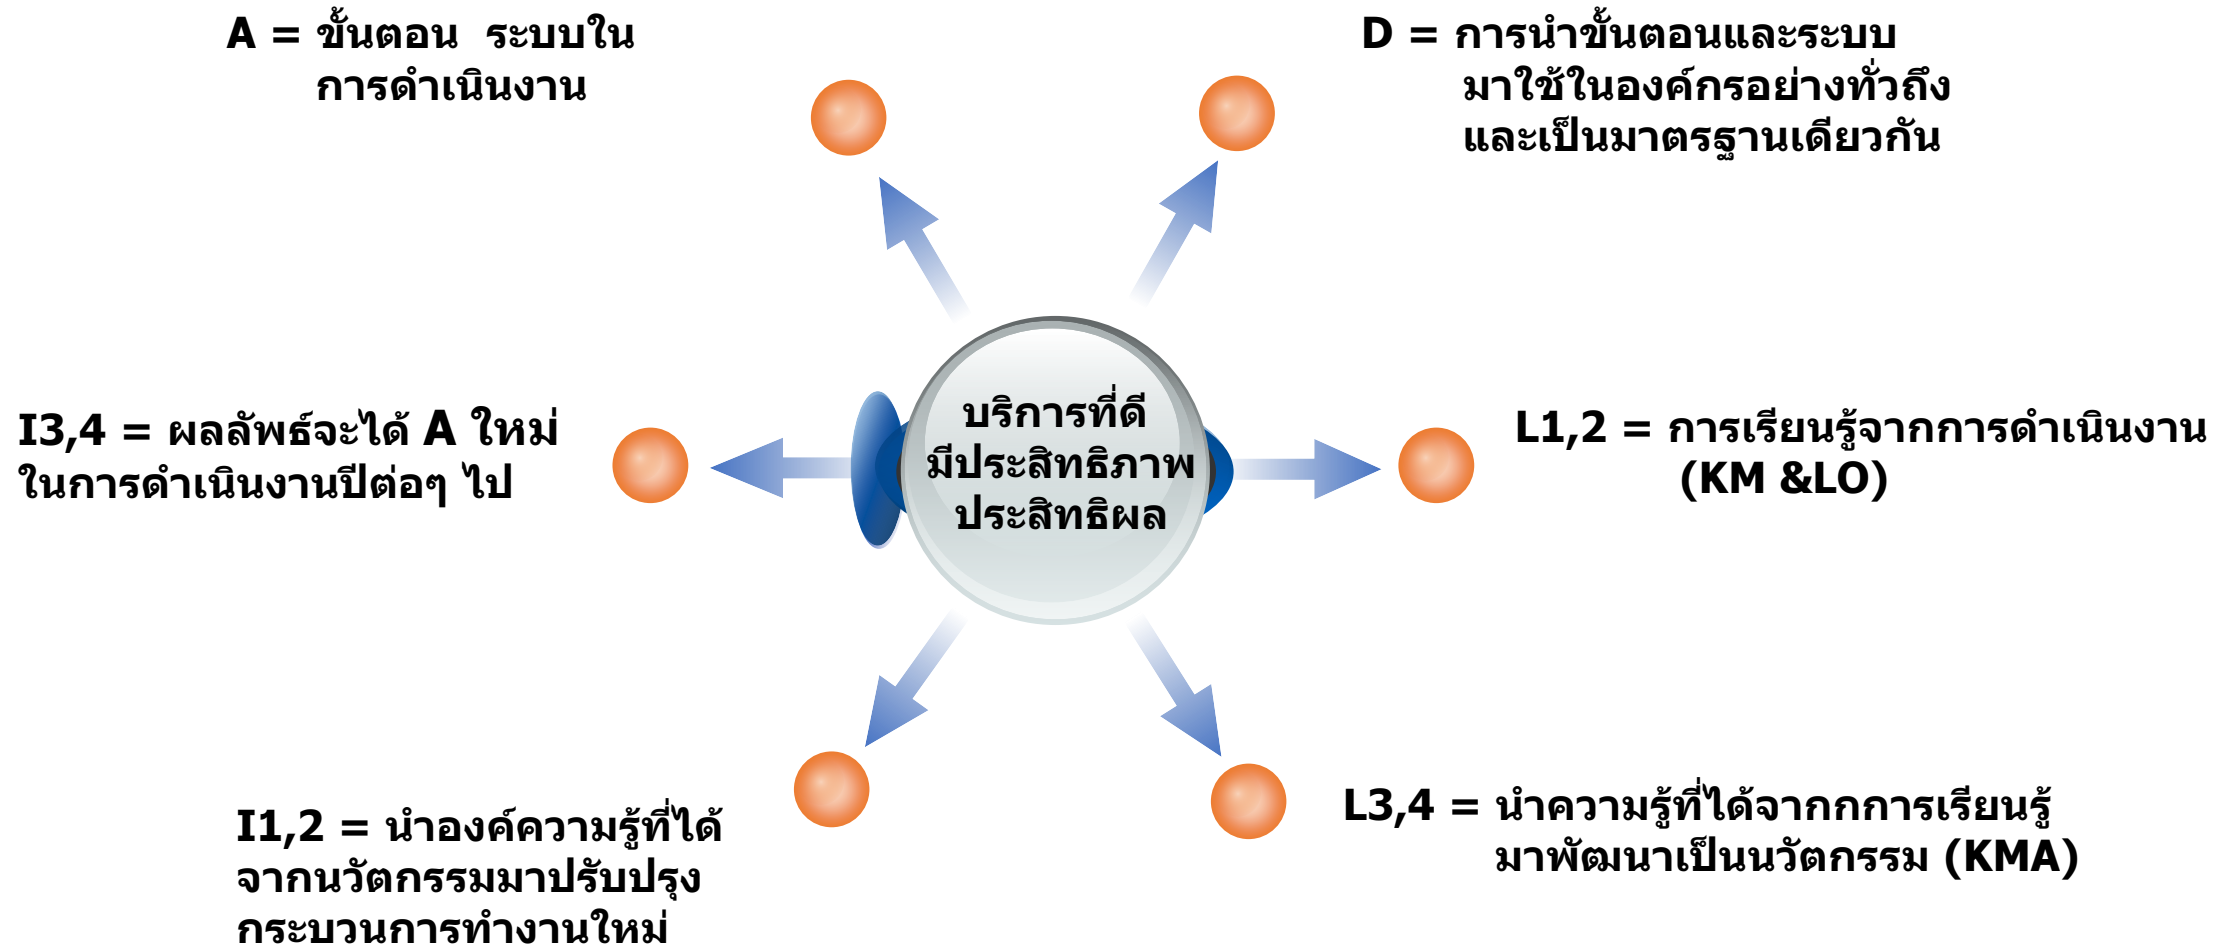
A = ขั้นตอน ระบบใน การดำเนินงาน

D = การนำขั้นตอนและระบบ มาใช้ในองค์กรอย่างทั่วถึง และเป็นมาตรฐานเดียวกัน

บริการที่ดี มีประสิทธิภาพ ประสิทธิผล

I3,4 = ผลลัพธ์จะได้ A ใหม่ ในการดำเนินงานปีต่อๆ ไป

L1,2 = การเรียนรู้จากการดำเนินงาน (KM &LO)

I1,2 = นำองค์ความรู้ที่ได้ จากนวัตกรรมมาปรับปรุง กระบวนการทำงานใหม่

L3,4 = นำความรู้ที่ได้จากกการเรียนรู้ มาพัฒนาเป็นนวัตกรรม (KMA)